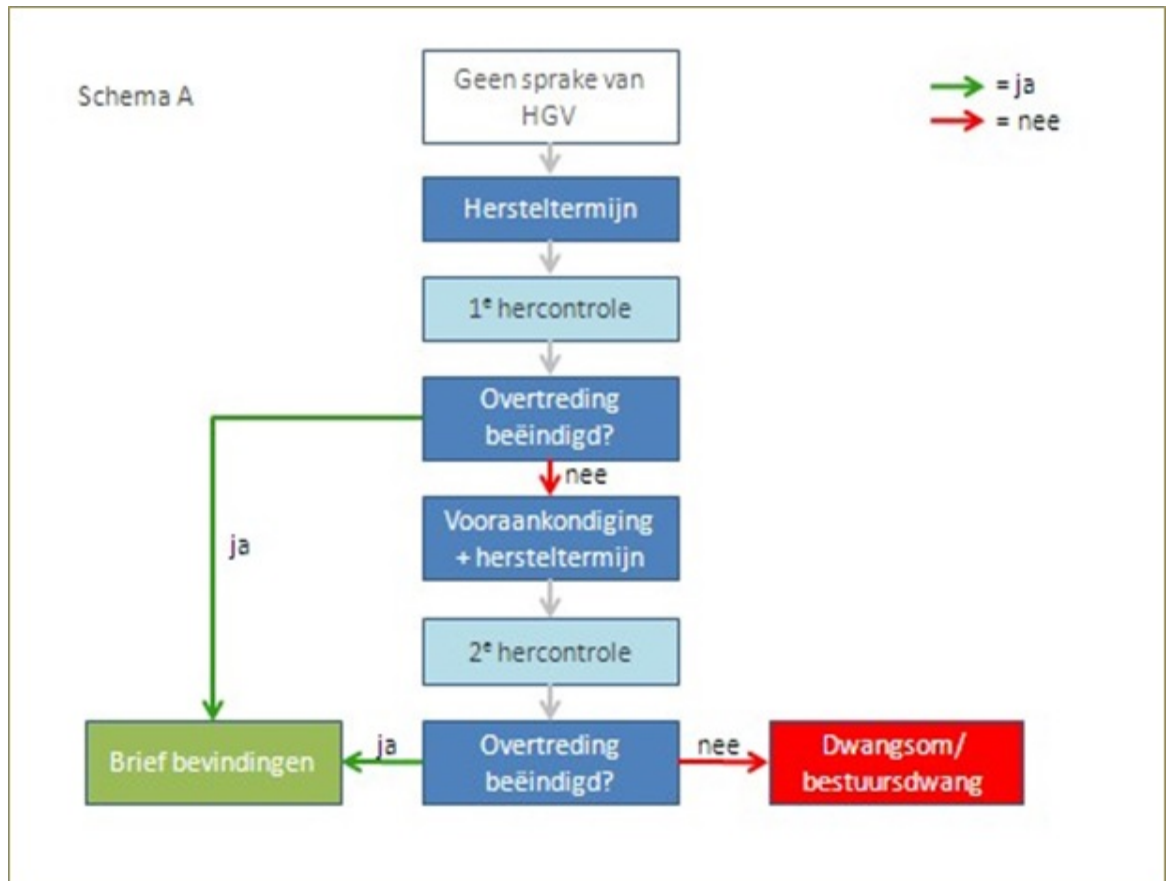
Schema A

= ja
= nee

Geen sprake van HGV

Hersteltermijn

1$^e$ hercontrole

Overtreding beëindigd?

nee

ja

Vooraankondiging + hersteltermijn

2$^e$ hercontrole

Brief bevindingen

ja

Overtreding beëindigd?

nee

Dwangsom/ bestuursdwang